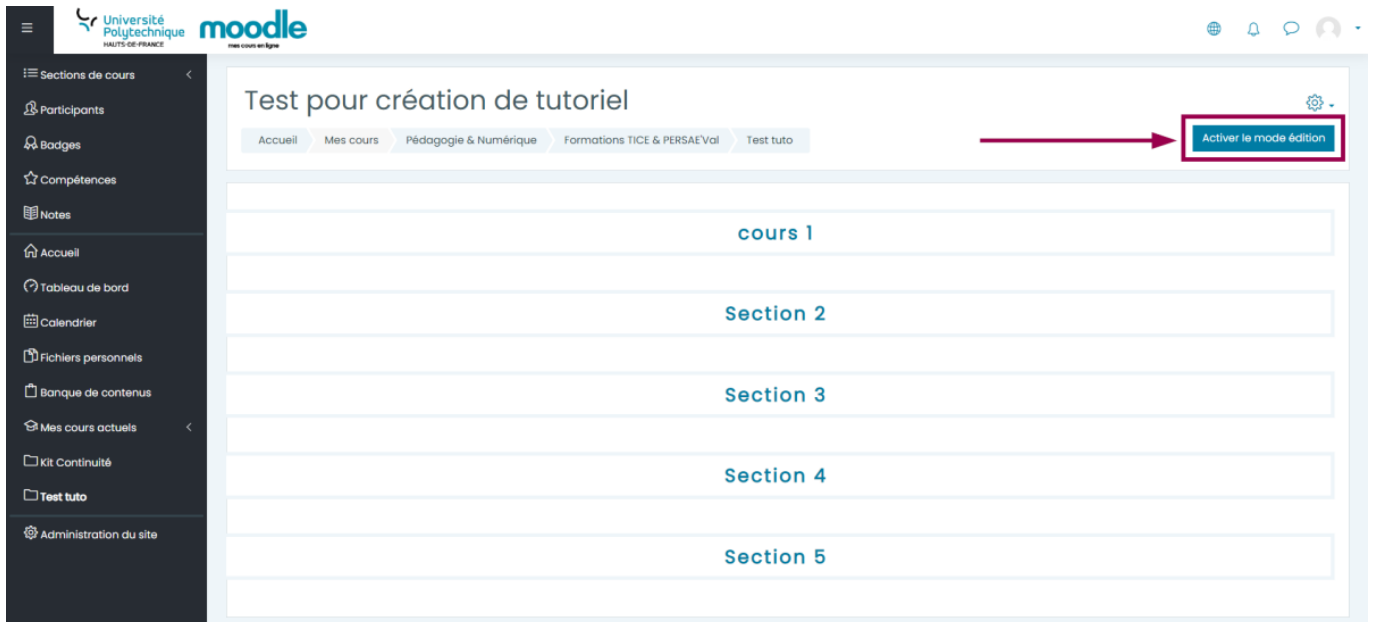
Université Polytechnique HAUTS-DE-FRANCE moodle mes cours en ligne

Sections de cours
Participants
Badges
Compétences
Notes
Accueil
Tableau de bord
Calendrier
Fichiers personnels
Banque de contenus
Mes cours actuels
Kit Continuité
Test tuto
Administration du site

Test pour création de tutoriel

Accueil Mes cours Pédagogie & Numérique Formations TICE & PERSAE'Val Test tuto

Activer le mode édition

cours 1

Section 2

Section 3

Section 4

Section 5